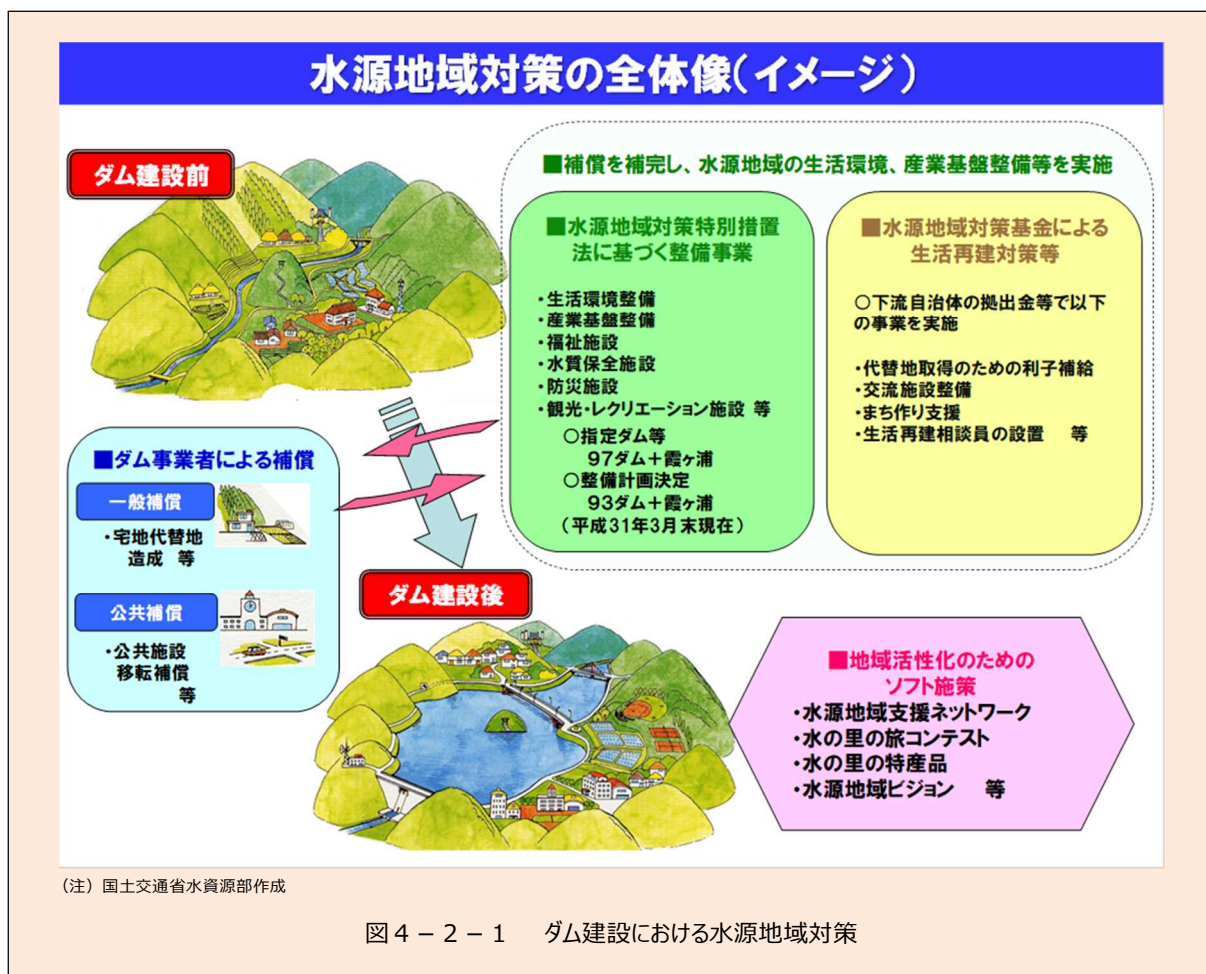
水源地域対策の全体像(イメージ)

ダム建設前

■補償を補完し、水源地域の生活環境、産業基盤整備等を実施

■水源地域対策特別措置法に基づく整備事業

・生活環境整備
・産業基盤整備
・福祉施設
・水質保全施設
・防災施設
・観光・レクリエーション施設 等

○指定ダム等
97ダム＋霞ケ浦
○整備計画決定
93ダム＋霞ケ浦
(平成31年3月末現在)

■水源地域対策基金による生活再建対策等

○下流自治体の拠出金等で以下の事業を実施

・代替地取得のための利子補給
・交流施設整備
・まち作り支援
・生活再建相談員の設置 等

■ダム事業者による補償

一般補償
・宅地代替地造成 等

公共補償
・公共施設移転補償 等

ダム建設後

■地域活性化のためのソフト施策
・水源地域支援ネットワーク
・水の里の旅コンテスト
・水の里の特産品
・水源地域ビジョン 等

(注) 国土交通省水資源部作成

図4－2－1 ダム建設における水源地域対策